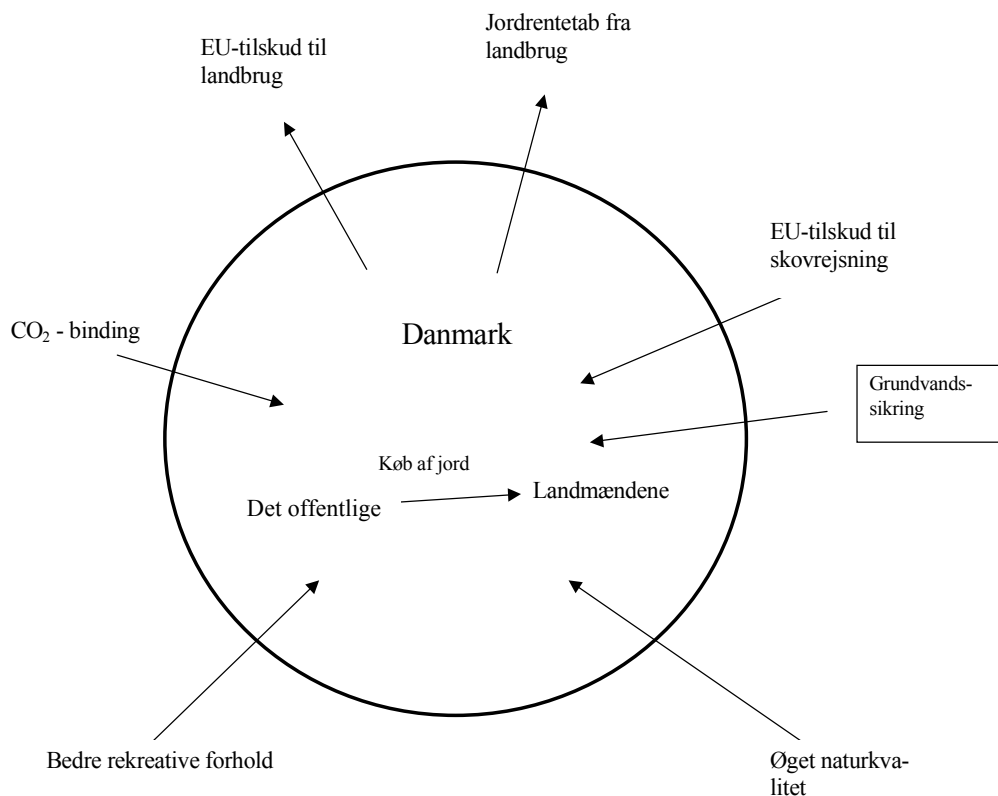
Jordrentetab fra landbrug

EU-tilskud til landbrug

EU-tilskud til skovrejsning

$CO_2$ - binding

Danmark

Grundvandssikring

Køb af jord

Det offentlige

Landmændene

Bedre rekreative forhold

Øget naturkvalitet